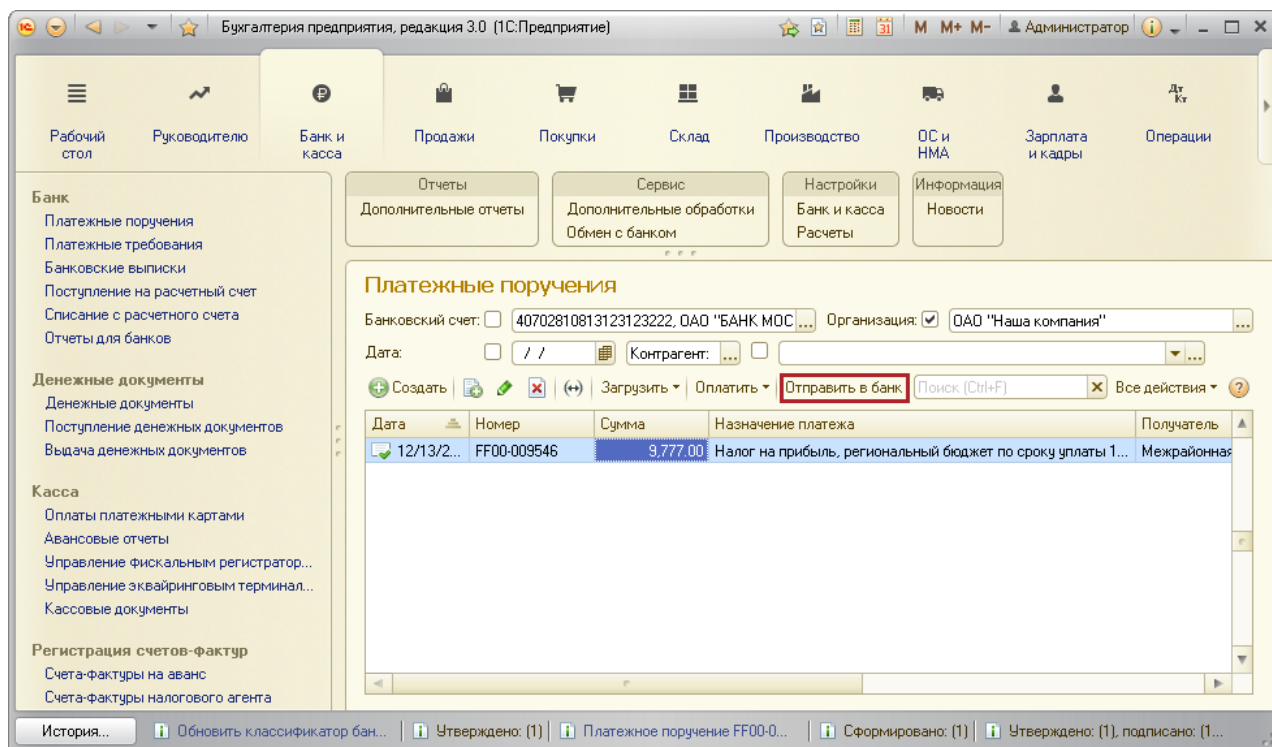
Бухгалтерия предприятия, редакция 3.0 (1С:Предприятие)

M M+ M- Администратор

Рабочий стол
Руководителю
Банк и касса
Продажи
Покупки
Склад
Производство
ОС и НМА
Зарплата и кадры
Операции

Банк
Платежные поручения
Платежные требования
Банковские выписки
Поступление на расчетный счет
Списание с расчетного счета
Отчеты для банков

Денежные документы
Денежные документы
Поступление денежных документов
Выдача денежных документов

Касса
Оплаты платежными картами
Авансовые отчеты
Управление фискальным регистратор...
Управление эквайринговым терминал...
Кассовые документы

Регистрация счетов-фактур
Счета-фактуры на аванс
Счета-фактуры налогового агента

Отчеты
Дополнительные отчеты

Сервис
Дополнительные обработки
Обмен с банком

Настройки
Банк и касса
Расчеты

Информация
Новости

Платежные поручения

Банковский счет: 40702810813123123222, ОАО "БАНК МОС ... Организация: ОАО "Наша компания"

Дата: / / Контрагент:

Создать Загрузить Оплатить Отправить в банк Поиск (Ctrl+F) Все действия ?

| Дата | Номер | Сумма | Назначение платежа | Получатель |
|---|---|---|---|---|
| 12/13/2... | FF00-009546 | 9,777.00 | Налог на прибыль, региональный бюджет по сроку уплаты 1... | Межрайонная |

История... Обновить классификатор бан... Утверждено: (1) Платежное поручение FF00-0... Сформировано: (1) Утверждено: (1), подписано: (1...